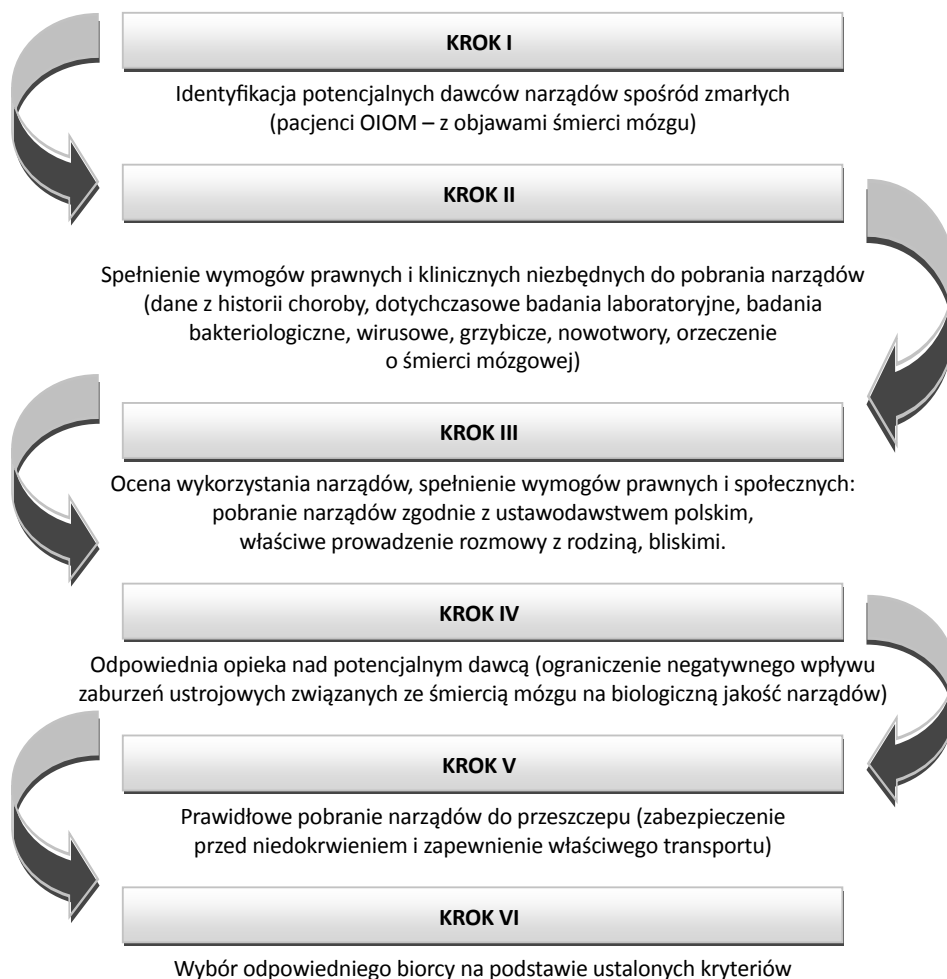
KROK I

Identyfikacja potencjalnych dawców narządów spośród zmarłych (pacjenci OIOM – z objawami śmierci mózgu)

KROK II

Spełnienie wymogów prawnych i klinicznych niezbędnych do pobrania narządów (dane z historii choroby, dotychczasowe badania laboratoryjne, badania bakteriologiczne, wirusowe, grzybicze, nowotwory, orzeczenie o śmierci mózgowej)

KROK III

Ocena wykorzystania narządów, spełnienie wymogów prawnych i społecznych: pobranie narządów zgodnie z ustawodawstwem polskim, właściwe prowadzenie rozmowy z rodziną, bliskimi.

KROK IV

Odpowiednia opieka nad potencjalnym dawcą (ograniczenie negatywnego wpływu zaburzeń ustrojowych związanych ze śmiercią mózgu na biologiczną jakość narządów)

KROK V

Prawidłowe pobranie narządów do przeszczepu (zabezpieczenie przed niedokrwieniem i zapewnienie właściwego transportu)

KROK VI

Wybór odpowiedniego biorcy na podstawie ustalonych kryteriów